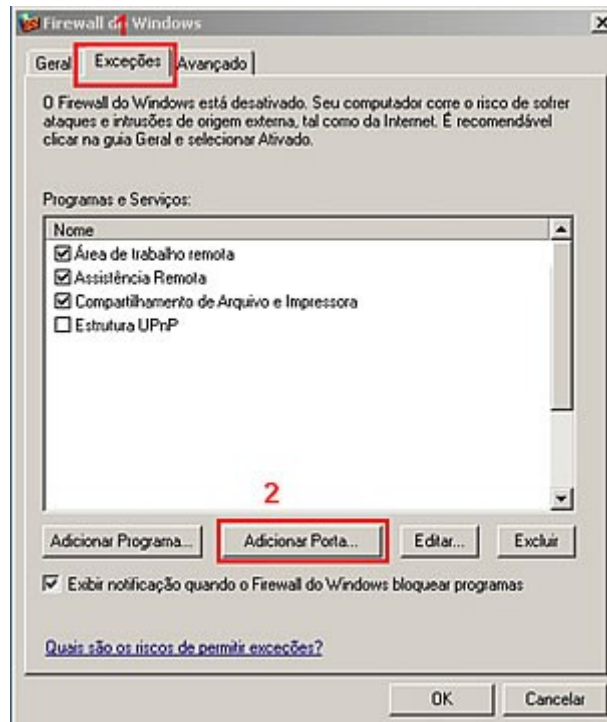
Firewall do Windows
1
Geral Exceções Avançado

O Firewall do Windows está desativado. Seu computador corre o risco de sofrer ataques e intrusões de origem externa, tal como da Internet. É recomendável clicar na guia Geral e selecionar Ativado.

Programas e Serviços:

Nome
☑ Área de trabalho remota
☑ Assistência Remota
☑ Compartilhamento de Arquivo e Impressora
☐ Estrutura UPnP

2
Adicionar Programa... Adicionar Porta... Editar... Excluir

☑ Exibir notificação quando o Firewall do Windows bloquear programas

Quais são os riscos de permitir exceções?

OK Cancelar